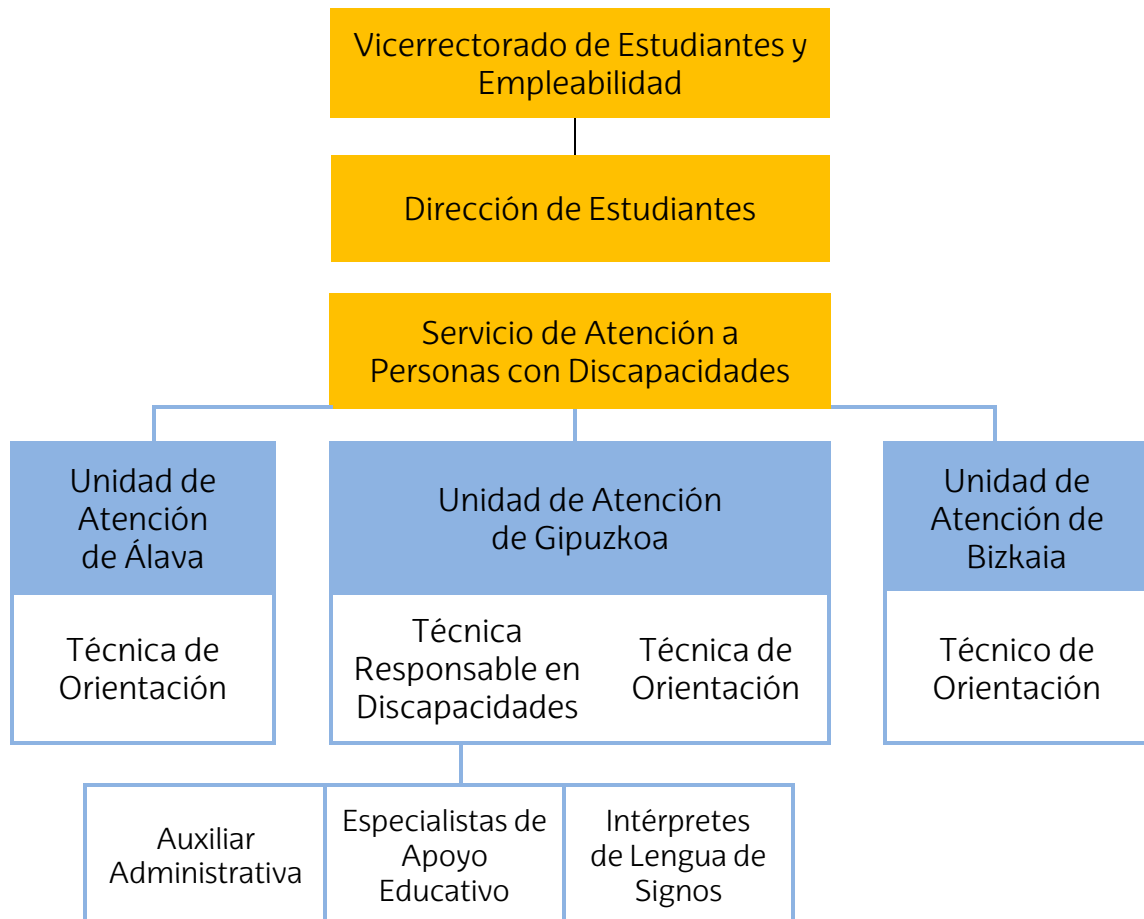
Vicerrectorado de Estudiantes y Empleabilidad

Dirección de Estudiantes

Servicio de Atención a Personas con Discapacidades

Unidad de Atención de Álava

Técnica de Orientación

Unidad de Atención de Gipuzkoa

Técnica Responsable en Discapacidades

Técnica de Orientación

Unidad de Atención de Bizkaia

Técnico de Orientación

Auxiliar Administrativa

Especialistas de Apoyo Educativo

Intérpretes de Lengua de Signos